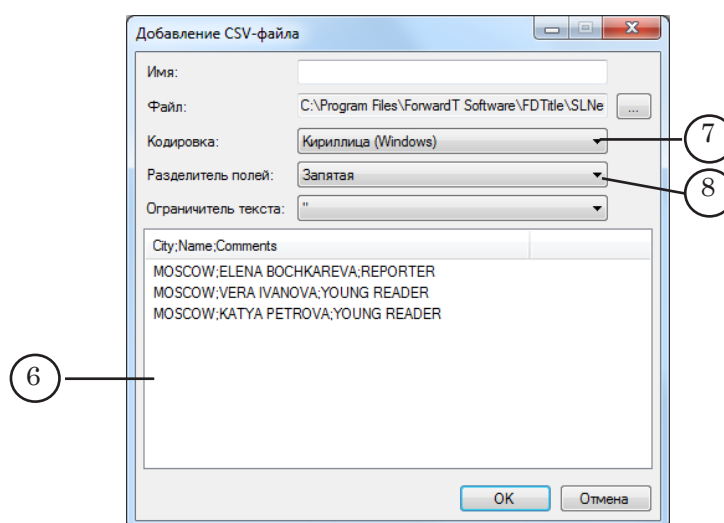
Добавление CSV-файла

Имя:

Файл: C:\Program Files\ForwardT Software\FDTitle\SLNe ...

Кодировка: Кириллица (Windows)

Разделитель полей: Запятая

Ограничитель текста: "

City;Name;Comments

MOSCOW;ELENA BOCHKAREVA;REPORTER
MOSCOW;VERA IVANOVA;YOUNG READER
MOSCOW;KATYA PETROVA;YOUNG READER

OK Отмена

7

8

6